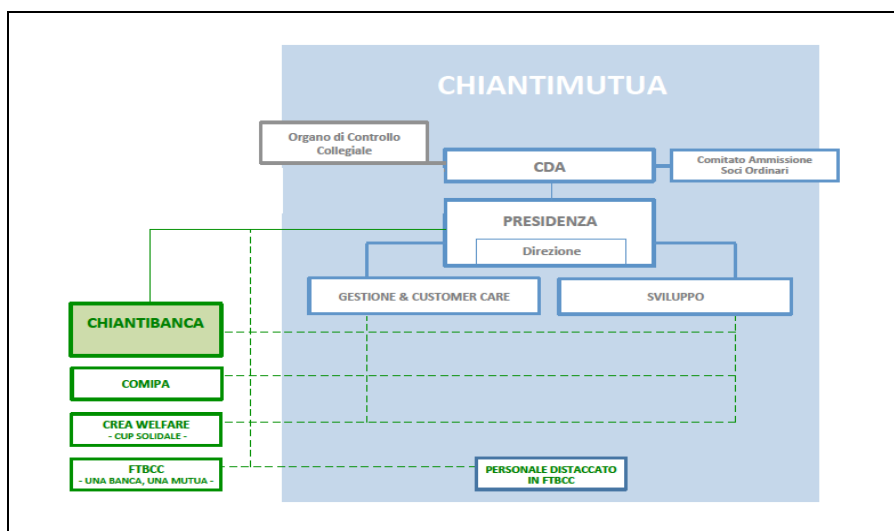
CHIANTIMUTUA

Organo di Controllo Collegiale

CDA

Comitato Ammissione Soci Ordinari

PRESIDENZA

Direzione

GESTIONE & CUSTOMER CARE

SVILUPPO

CHIANTIBANCA

COMIPA

CREA WELFARE
- CUP SOLIDALE -

FTBCC
- UNA BANCA, UNA MUTUA -

PERSONALE DISTACCATO IN FTBCC